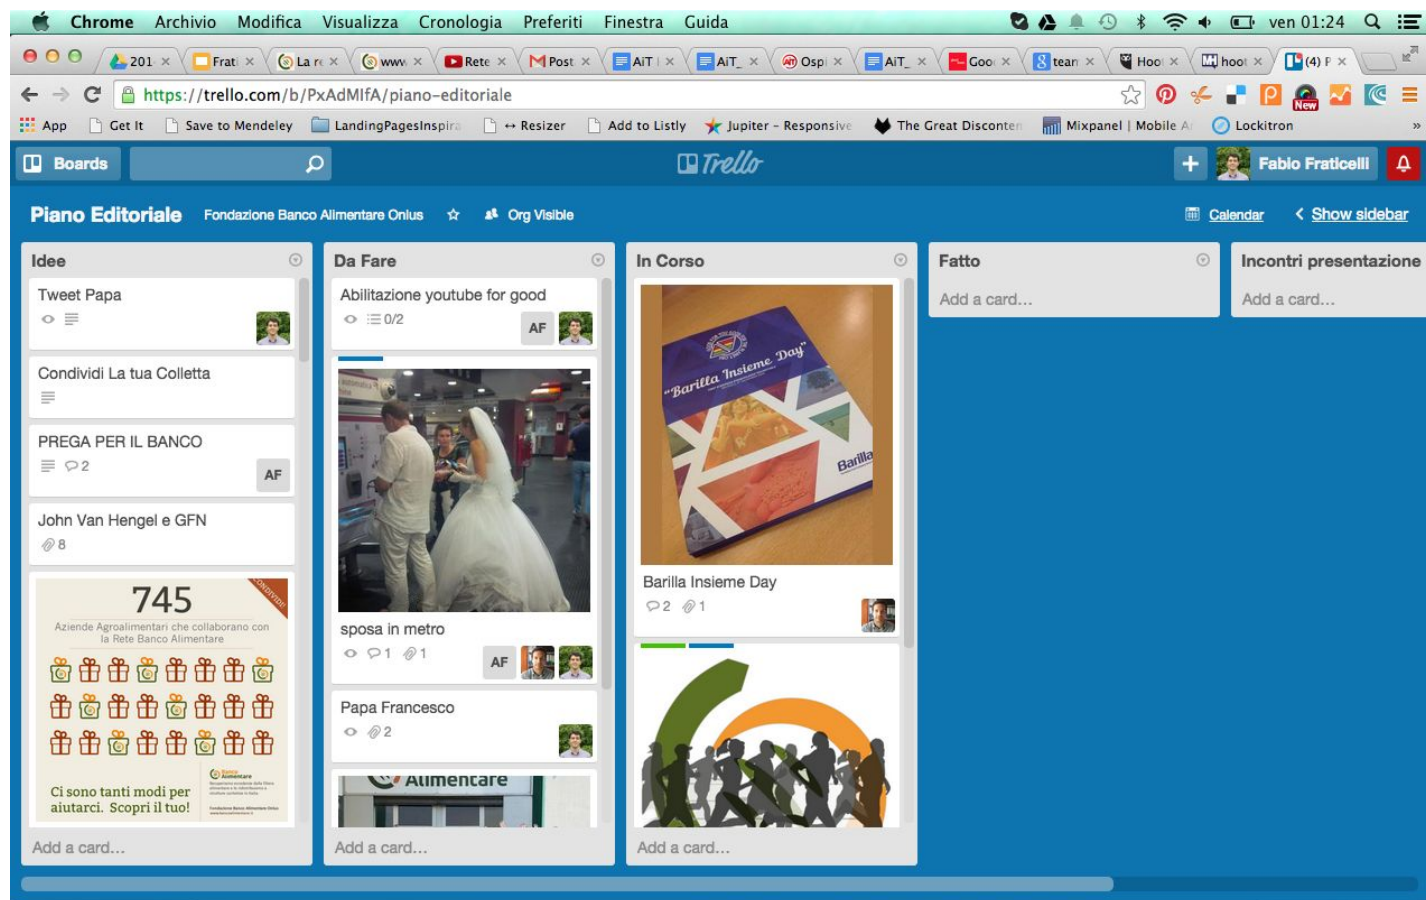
Chrome Archivio Modifica Visualizza Cronologia Preferiti Finestra Guida ven 01:24

201 Frat La r www Rete Post AiT AiT Ospi AiT Goo team Hoo hoot (4) F

https://trello.com/b/PxAdMIfA/piano-editoriale

App Get It Save to Mendeley LandingPagesInspira ↔ Resizer Add to Listly Jupiter - Responsive The Great Disconten Mixpanel | Mobile A Lockitron

Boards Trello Fabio Fraticelli

Piano Editoriale Fondazione Banco Alimentare Onlus Org Visible Calendar Show sidebar

Idee

Tweet Papa

Condividi La tua Colletta

PREGA PER IL BANCO
2
AF

John Van Hengel e GFN
8

745
Aziende Agroalimentari che collaborano con la Rete Banco Alimentare
CONDIVIDI
Ci sono tanti modi per aiutarci. Scopri il tuo!
Banco Alimentare

Add a card...

Da Fare

Abilitazione youtube for good
0/2
AF

sposa in metro
1 1
AF

Papa Francesco
2

Alimentare

Add a card...

In Corso

"Barilla Insieme Day"
Barilla

Barilla Insieme Day
2 1

Add a card...

Fatto

Add a card...

Incontri presentazione

Add a card...